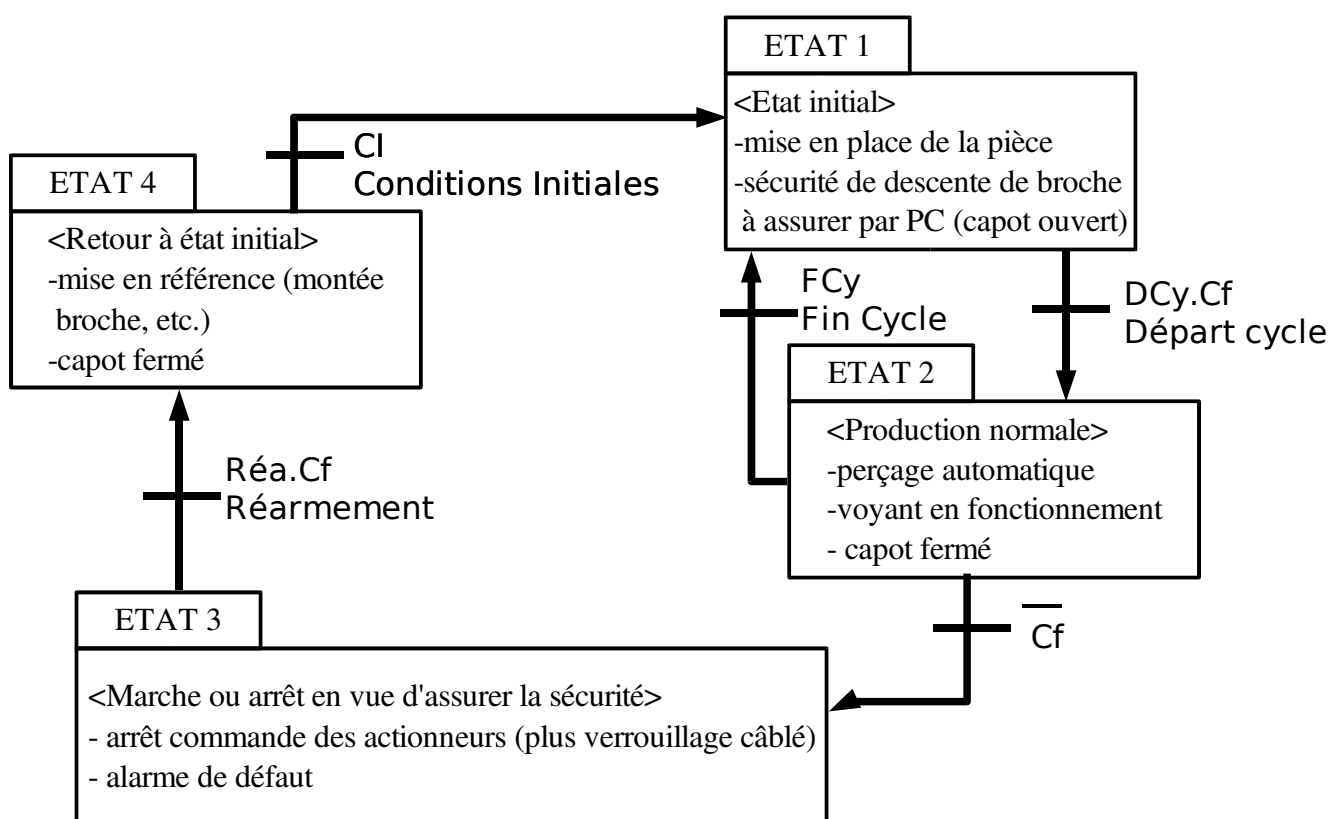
ETAT 1

<Etat initial>
-mise en place de la pièce
-sécurité de descente de broche à assurer par PC (capot ouvert)

CI
Conditions Initiales

ETAT 4

<Retour à état initial>
-mise en référence (montée broche, etc.)
-capot fermé

FCy
Fin Cycle

DCy.Cf
Départ cycle

ETAT 2

<Production normale>
-perçage automatique
-voyant en fonctionnement
- capot fermé

Réa.Cf
Réarmement

$\overline{Cf}$

ETAT 3

<Marche ou arrêt en vue d'assurer la sécurité>
- arrêt commande des actionneurs (plus verrouillage câblé)
- alarme de défaut